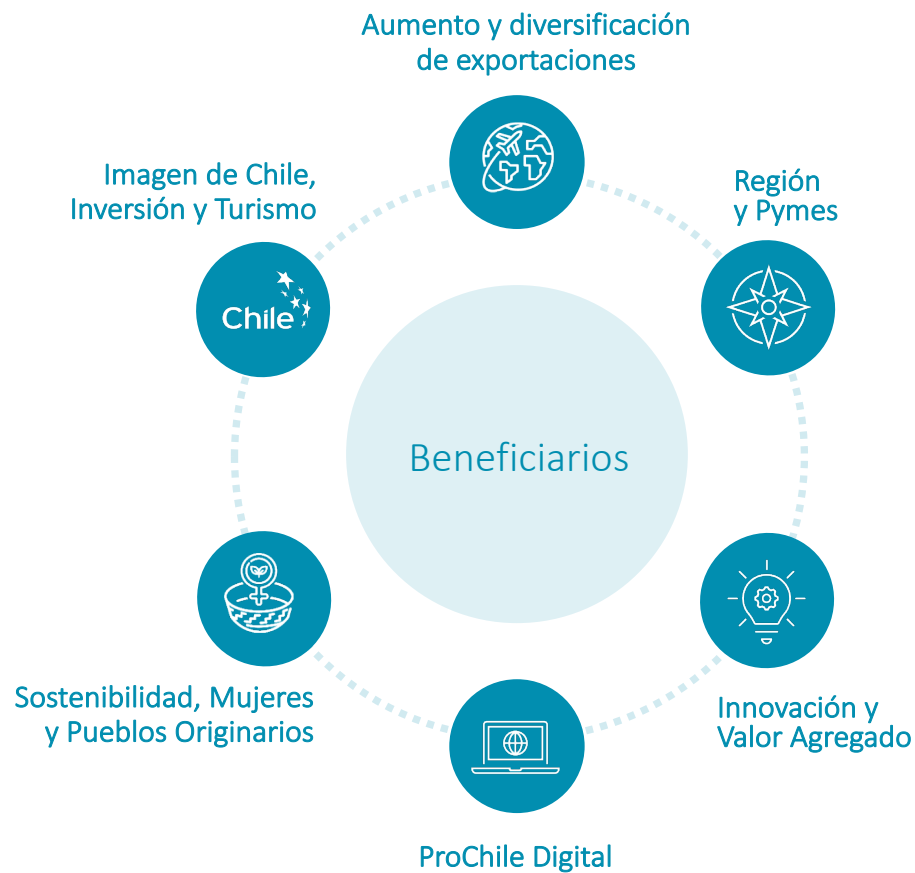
Aumento y diversificación de exportaciones

Imagen de Chile, Inversión y Turismo

Región y Pymes

Chile

Beneficiarios

Sostenibilidad, Mujeres y Pueblos Originarios

Innovación y Valor Agregado

ProChile Digital